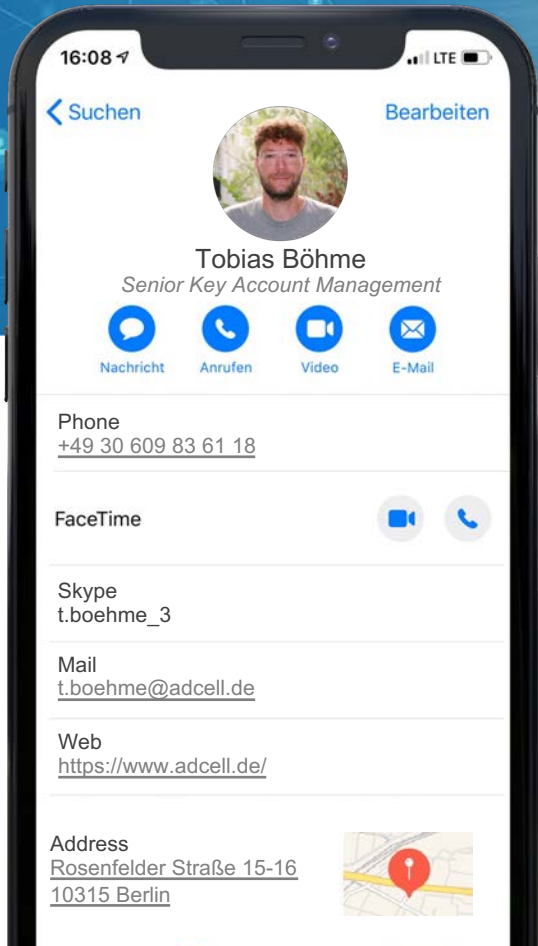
16:08 LTE

Suchen

Bearbeiten

Tobias Böhme

Senior Key Account Management

Nachricht Anrufen Video E-Mail

Phone
+49 30 609 83 61 18

FaceTime

Skype
t.boehme_3

Mail
t.boehme@adcell.de

Web
https://www.adcell.de/

Address
Rosenfelder Straße 15-16
10315 Berlin